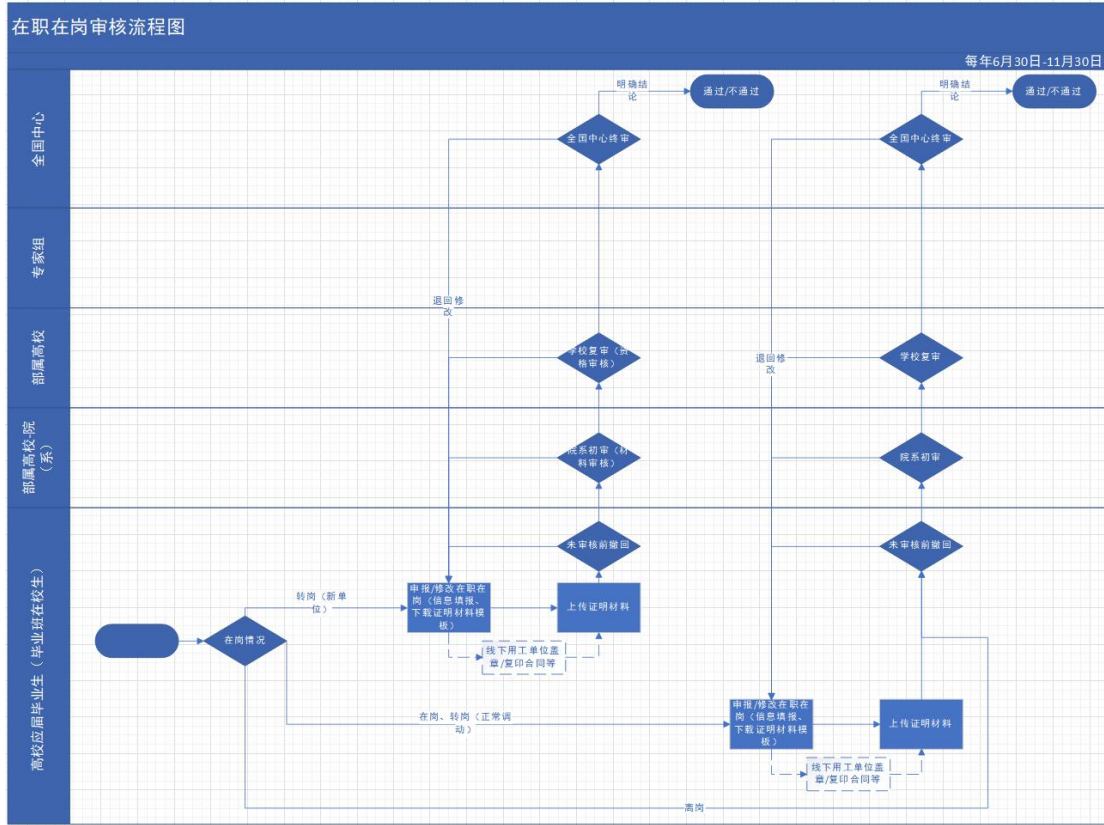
在职在岗审核流程图

每年6月30日-11月30日

全国中心

专家组

部属高校

部属高校院（系）

高校应届毕业生（毕业班在校生）

明确结论

通过/不通过

全国中心终审

退回修改

学校复审（资格审核）

院系初审（材料审核）

未审核前撤回

转岗（新单位）

申报/修改在职在岗（信息填报、下载证明材料模板）

上传证明材料

在岗情况

线下用工单位盖章/复印合同等

明确结论

通过/不通过

全国中心终审

退回修改

学校复审

院系初审

未审核前撤回

在岗、转岗（正常调动）

申报/修改在职在岗（信息填报、下载证明材料模板）

上传证明材料

线下用工单位盖章/复印合同等

离岗